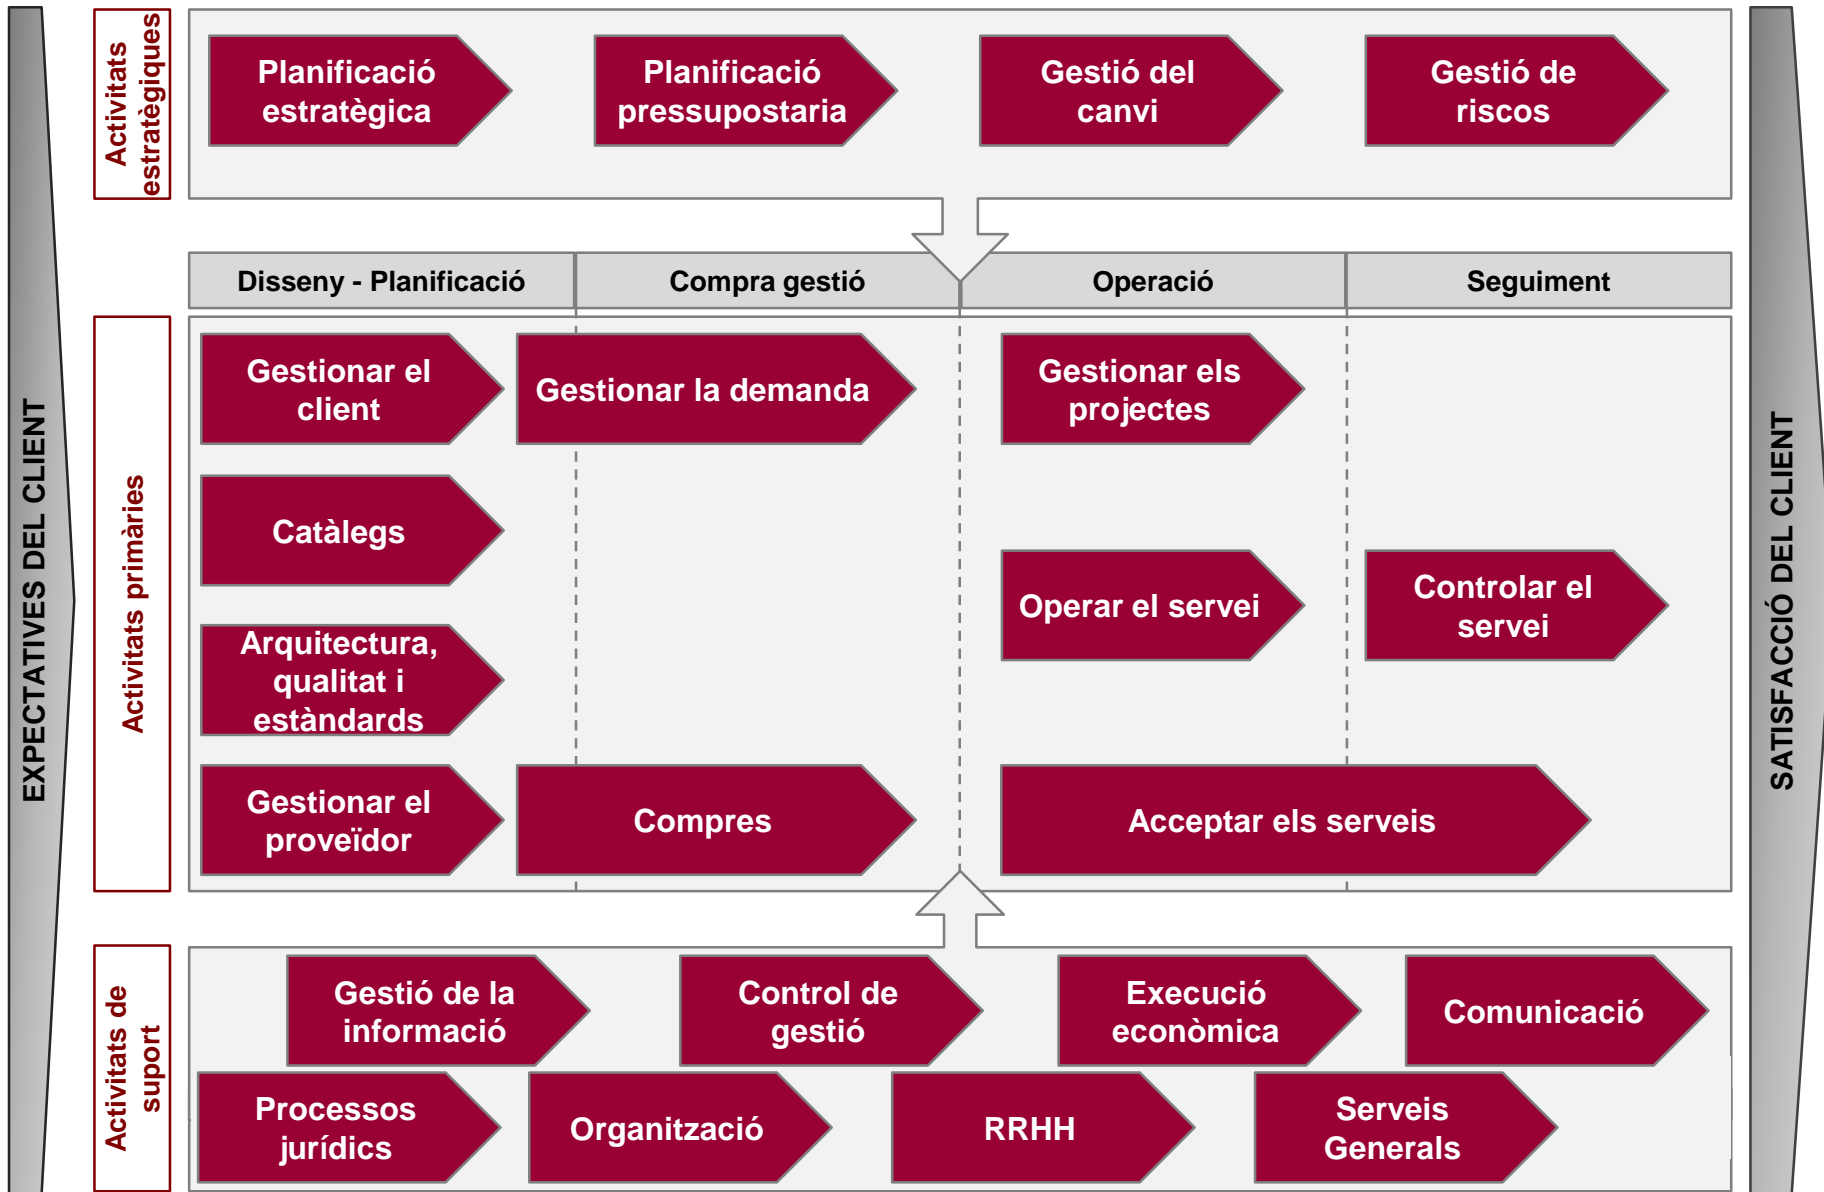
EXPECTATIVES DEL CLIENT

Activitats estratègiques

Planificació estratègica

Planificació pressupostaria

Gestió del canvi

Gestió de riscos

| Disseny - Planificació | Compra gestió | Operació | Seguiment |
|---|---|---|---|

Activitats primàries

Gestionar el client

Gestionar la demanda

Gestionar els projectes

Catàlegs

Operar el servei

Controlar el servei

Arquitectura, qualitat i estàndards

Gestionar el proveïdor

Compres

Acceptar els serveis

Activitats de suport

Gestió de la informació

Control de gestió

Execució econòmica

Comunicació

Processos jurídics

Organització

RRHH

Serveis Generals

SATISFACCIÓ DEL CLIENT